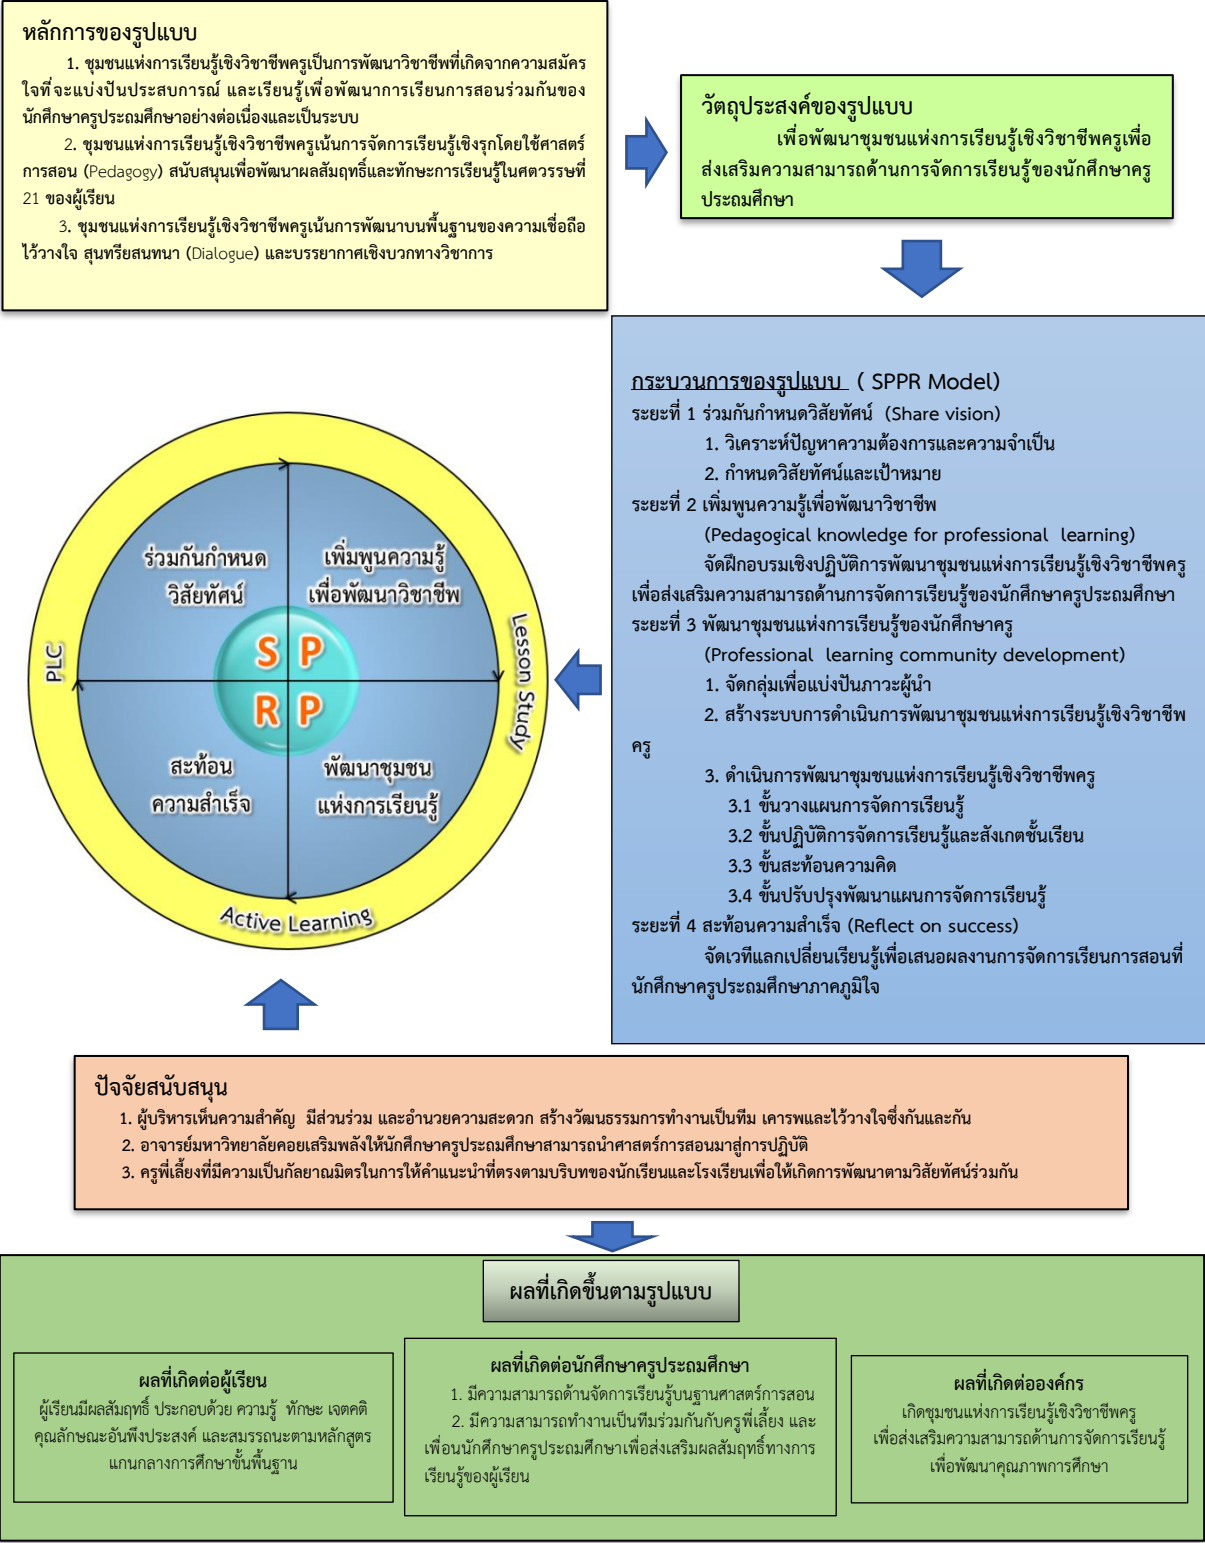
หลักการของรูปแบบ

1. ชุมชนแห่งการเรียนรู้เชิงวิชาชีพครูเป็นการพัฒนาวิชาชีพที่เกิดจากความสมัครใจที่จะแบ่งปันประสบการณ์ และเรียนรู้เพื่อพัฒนาการเรียนการสอนร่วมกันของนักศึกษาครูประถมศึกษาอย่างต่อเนื่องและเป็นระบบ

2. ชุมชนแห่งการเรียนรู้เชิงวิชาชีพครูเน้นการจัดการเรียนรู้เชิงรุกโดยใช้ศาสตร์การสอน (Pedagogy) สนับสนุนเพื่อพัฒนาผลสัมฤทธิ์และทักษะการเรียนรู้ในศตวรรษที่ 21 ของผู้เรียน

3. ชุมชนแห่งการเรียนรู้เชิงวิชาชีพครูเน้นการพัฒนาบนพื้นฐานของความเชื่อถือไว้วางใจ สุนทรียสนทนา (Dialogue) และบรรยากาศเชิงบวกทางวิชาการ

วัตถุประสงค์ของรูปแบบ

เพื่อพัฒนาชุมชนแห่งการเรียนรู้เชิงวิชาชีพครูเพื่อส่งเสริมความสามารถด้านการจัดการเรียนรู้ของนักศึกษาครูประถมศึกษา

ร่วมกันกำหนด วิสัยทัศน์
เพิ่มพูนความรู้ เพื่อพัฒนาวิชาชีพ
S P
R P
สะท้อน ความสำเร็จ
พัฒนาชุมชน แห่งการเรียนรู้
PLC
Lesson Study
Active Learning

กระบวนการของรูปแบบ ( SPPR Model)
ระยะที่ 1 ร่วมกันกำหนดวิสัยทัศน์ (Share vision)
1. วิเคราะห์ปัญหาความต้องการและความจำเป็น
2. กำหนดวิสัยทัศน์และเป้าหมาย
ระยะที่ 2 เพิ่มพูนความรู้เพื่อพัฒนาวิชาชีพ
(Pedagogical knowledge for professional learning)
จัดฝึกอบรมเชิงปฏิบัติการพัฒนาชุมชนแห่งการเรียนรู้เชิงวิชาชีพครูเพื่อส่งเสริมความสามารถด้านการจัดการเรียนรู้ของนักศึกษาครูประถมศึกษา
ระยะที่ 3 พัฒนาชุมชนแห่งการเรียนรู้ของนักศึกษาครู
(Professional learning community development)
1. จัดกลุ่มเพื่อแบ่งปันภาวะผู้นำ
2. สร้างระบบการดำเนินการพัฒนาชุมชนแห่งการเรียนรู้เชิงวิชาชีพครู
3. ดำเนินการพัฒนาชุมชนแห่งการเรียนรู้เชิงวิชาชีพครู
3.1 ขั้นวางแผนการจัดการเรียนรู้
3.2 ขั้นปฏิบัติการจัดการเรียนรู้และสังเกตชั้นเรียน
3.3 ขั้นสะท้อนความคิด
3.4 ขั้นปรับปรุงพัฒนาแผนการจัดการเรียนรู้
ระยะที่ 4 สะท้อนความสำเร็จ (Reflect on success)
จัดเวทีแลกเปลี่ยนเรียนรู้เพื่อเสนอผลงานการจัดการเรียนการสอนที่นักศึกษาครูประถมศึกษาภาคภูมิใจ

ปัจจัยสนับสนุน
1. ผู้บริหารเห็นความสำคัญ มีส่วนร่วม และอำนวยความสะดวก สร้างวัฒนธรรมการทำงานเป็นทีม เคารพและไว้วางใจซึ่งกันและกัน
2. อาจารย์มหาวิทยาลัยคอยเสริมพลังให้นักศึกษาครูประถมศึกษาสามารถนำศาสตร์การสอนมาสู่การปฏิบัติ
3. ครูพี่เลี้ยงที่มีความเป็นกัลยาณมิตรในการให้คำแนะนำที่ตรงตามบริบทของนักเรียนและโรงเรียนเพื่อให้เกิดการพัฒนาตามวิสัยทัศน์ร่วมกัน

ผลที่เกิดขึ้นตามรูปแบบ

ผลที่เกิดต่อผู้เรียน
ผู้เรียนมีผลสัมฤทธิ์ ประกอบด้วย ความรู้ ทักษะ เจตคติ คุณลักษณะอันพึงประสงค์ และสมรรถนะตามหลักสูตรแกนกลางการศึกษาขั้นพื้นฐาน

ผลที่เกิดต่อนักศึกษาครูประถมศึกษา
1. มีความสามารถด้านจัดการเรียนรู้บนฐานศาสตร์การสอน
2. มีความสามารถทำงานเป็นทีมร่วมกันกับครูพี่เลี้ยง และเพื่อนนักศึกษาครูประถมศึกษาเพื่อส่งเสริมผลสัมฤทธิ์ทางการเรียนรู้ของผู้เรียน

ผลที่เกิดต่อองค์กร
เกิดชุมชนแห่งการเรียนรู้เชิงวิชาชีพครูเพื่อส่งเสริมความสามารถด้านการจัดการเรียนรู้เพื่อพัฒนาคุณภาพการศึกษา